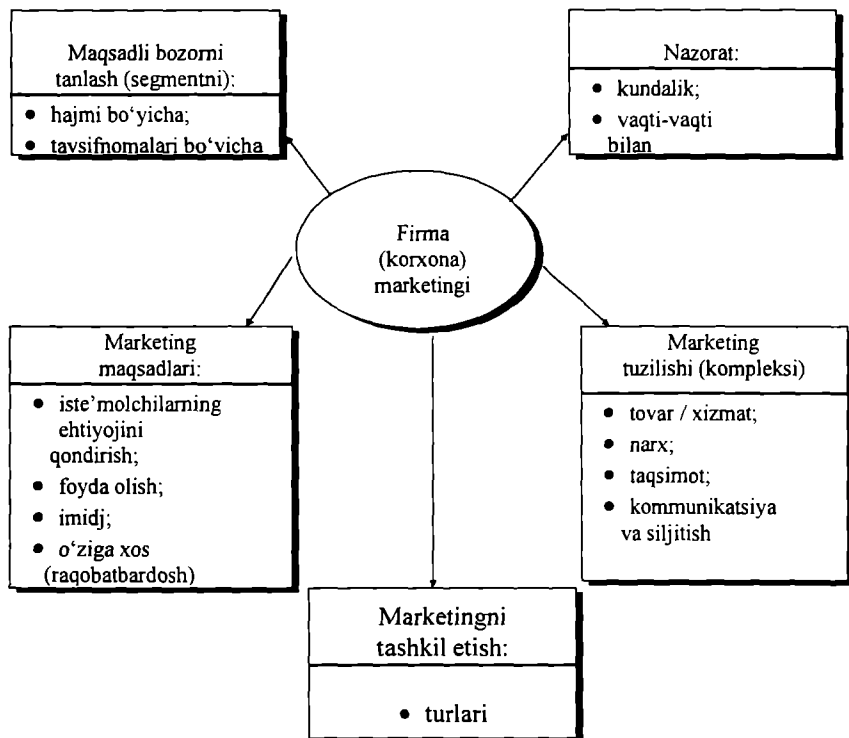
Maqsadli bozorni tanlash (segmentni):

• hajmi bo'yicha;
• tavsifnomalari bo'vicha

Nazorat:

• kundalik;
• vaqti-vaqti bilan

Firma (korxona) marketingi

Marketing maqsadlari:

• iste'molchilarning ehtiyojini qondirish;
• foyda olish;
• imidj;
• o'ziga xos (raqobatbardosh)

Marketing tuzilishi (kompleksi)

• tovar / xizmat;
• narx;
• taqsimot;
• kommunikatsiya va siljitish

Marketingni tashkil etish:

• turlari